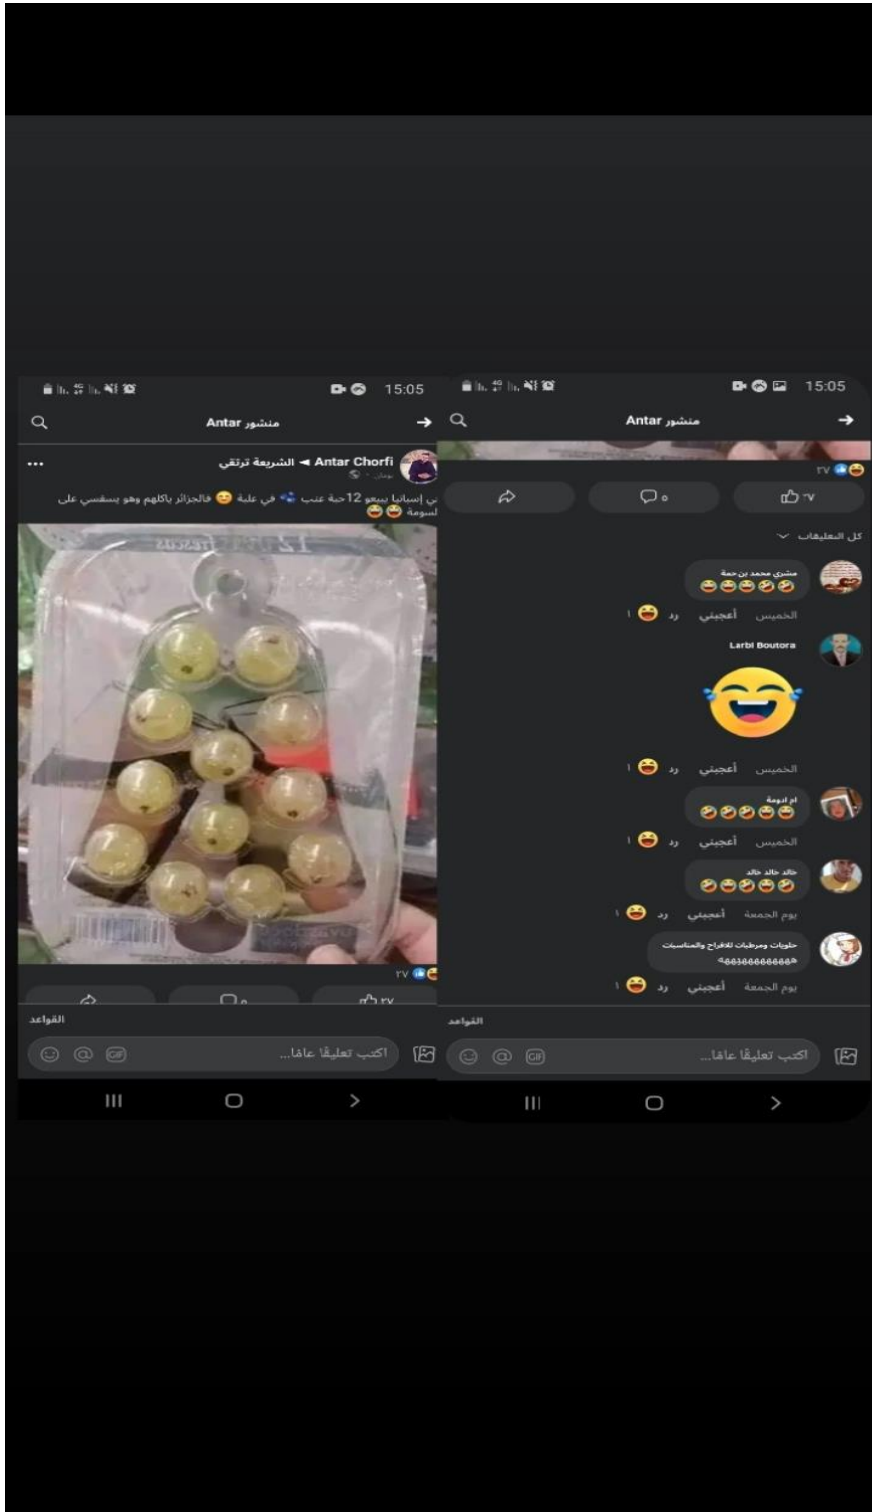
15:05

منشور Antar

Antar Chorfi ◄ الشريعة ترتقي
يومان ·

ي إسبانيا يبيعو 12حبة عنب 🍇 في علبة 😊 فالجزائر ياكلهم وهو يسفسي على لسومة 😂😂

٣٧

٣٧ ٥

القواعد

اكتب تعليقًا عامًا...

15:05

منشور Antar

٣٧

٣٧ ٥

كل التعليقات

مشري محمد بن حمة
🤣😂😂🤣🤣
الخميس أعجبني رد ١

Larbi Boutora
الخميس أعجبني رد ١

ام ادومة
🤣🤣🤣😂🤣
الخميس أعجبني رد ١

خالد خالد خالد
🤣😂🤣😂🤣
يوم الجمعة أعجبني رد ١

حلويات ومرطبات للافراح والمناسبات
ههههههههههه
يوم الجمعة أعجبني رد ١

القواعد

اكتب تعليقًا عامًا...